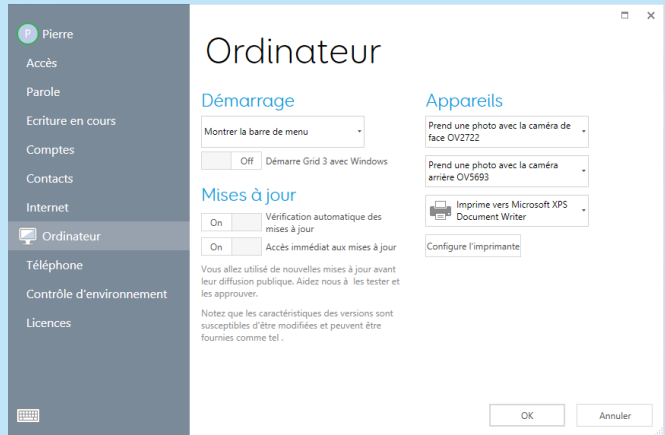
P Pierre
Accès
Parole
Ecriture en cours
Comptes
Contacts
Internet
Ordinateur
Téléphone
Contrôle d'environnement
Licences

Ordinateur

Démarrage
Montrer la barre de menu
Off Démarre Grid 3 avec Windows

Mises à jour
On Vérification automatique des mises à jour
On Accès immédiat aux mises à jour

Vous allez utilisé de nouvelles mises à jour avant leur diffusion publique. Aidez nous à les tester et les approuver.

Notez que les caractéristiques des versions sont susceptibles d'être modifiées et peuvent être fournies comme tel .

Appareils
Prend une photo avec la caméra de face OV2722
Prend une photo avec la caméra arrière OV5693
Imprime vers Microsoft XPS Document Writer
Configure l'imprimante

OK
Annuler